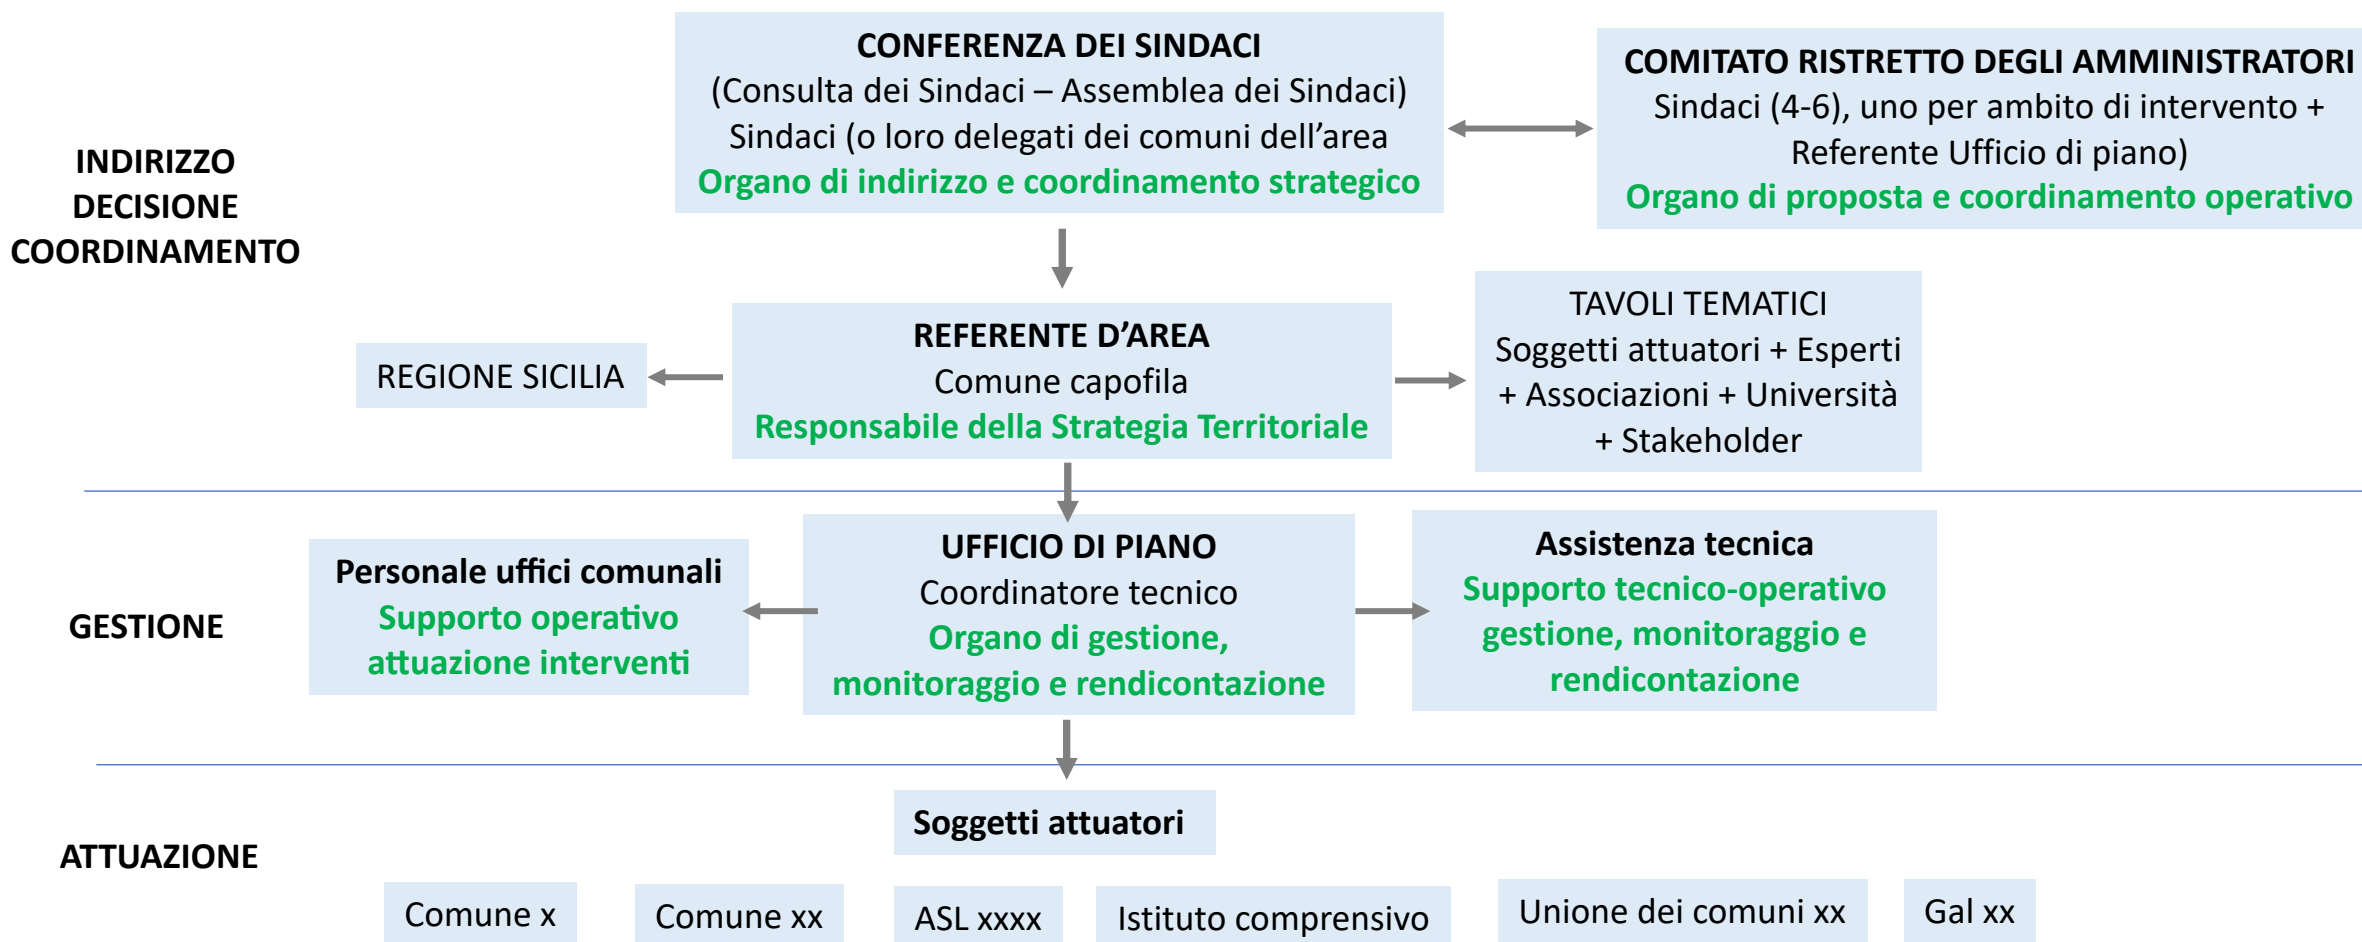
CONFERENZA DEI SINDACI
(Consulta dei Sindaci – Assemblea dei Sindaci)
Sindaci (o loro delegati dei comuni dell'area
Organo di indirizzo e coordinamento strategico

COMITATO RISTRETTO DEGLI AMMINISTRATORI
Sindaci (4-6), uno per ambito di intervento + Referente Ufficio di piano)
Organo di proposta e coordinamento operativo

INDIRIZZO
DECISIONE
COORDINAMENTO

REGIONE SICILIA

REFERENTE D'AREA
Comune capofila
Responsabile della Strategia Territoriale

TAVOLI TEMATICI
Soggetti attuatori + Esperti + Associazioni + Università + Stakeholder

GESTIONE

Personale uffici comunali
Supporto operativo attuazione interventi

UFFICIO DI PIANO
Coordinatore tecnico
Organo di gestione, monitoraggio e rendicontazione

Assistenza tecnica
Supporto tecnico-operativo gestione, monitoraggio e rendicontazione

ATTUAZIONE

Soggetti attuatori

Comune x

Comune xx

ASL xxxx

Istituto comprensivo

Unione dei comuni xx

Gal xx